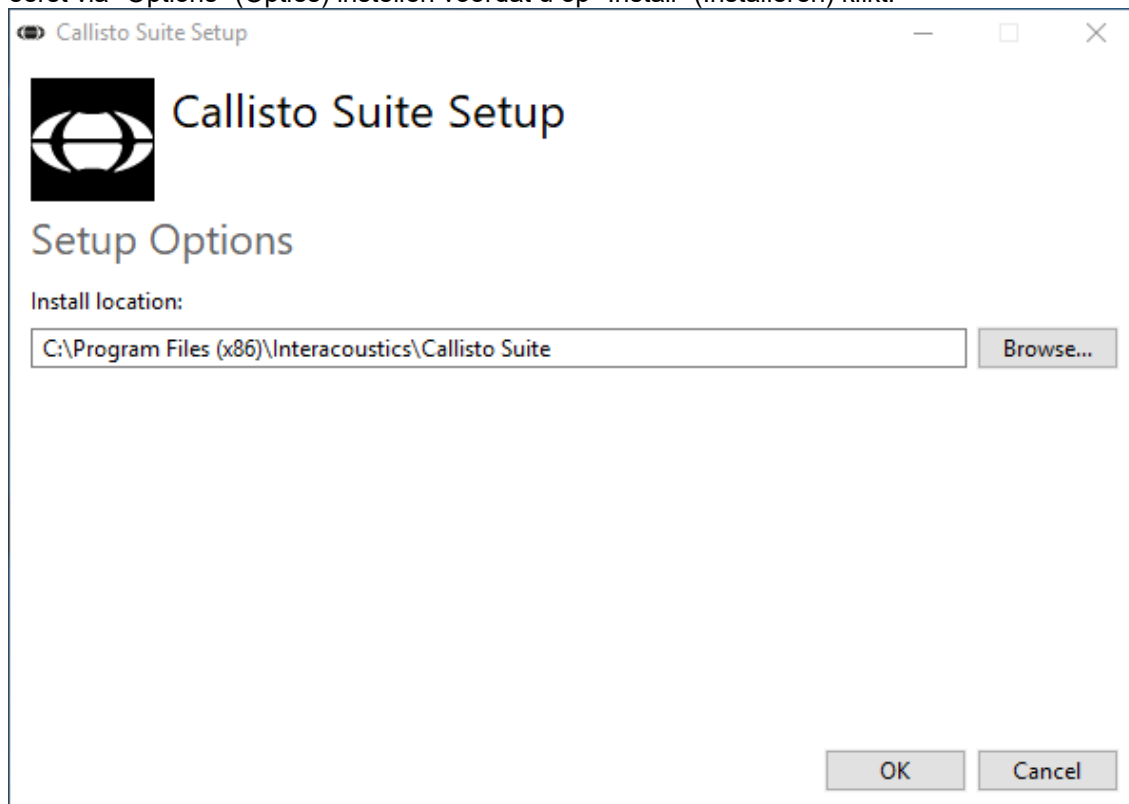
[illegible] via "Options" (Opties) instellen voordat u op "Install" (Installeren) klikt.

Callisto Suite Setup

Callisto Suite Setup

Setup Options

Install location:

C:\Program Files (x86)\Interacoustics\Callisto Suite

Browse...

OK

Cancel